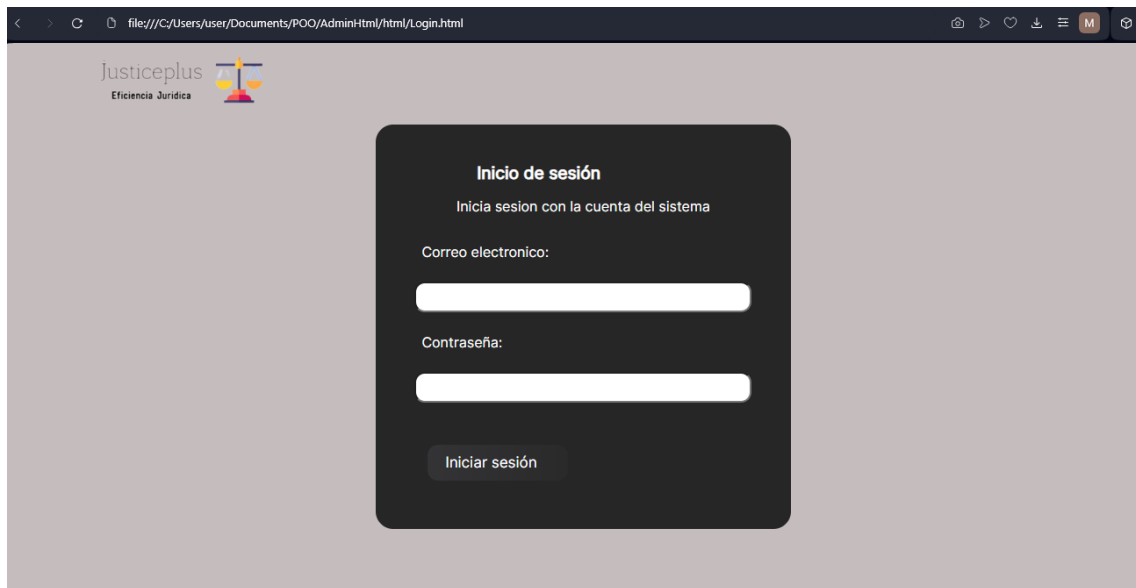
file:///C:/Users/user/Documents/POO/AdminHtml/html/Login.html

M

Justiceplus
Eficiencia Juridica

Inicio de sesión

Inicia sesion con la cuenta del sistema

Correo electronico:

Contraseña:

Iniciar sesión